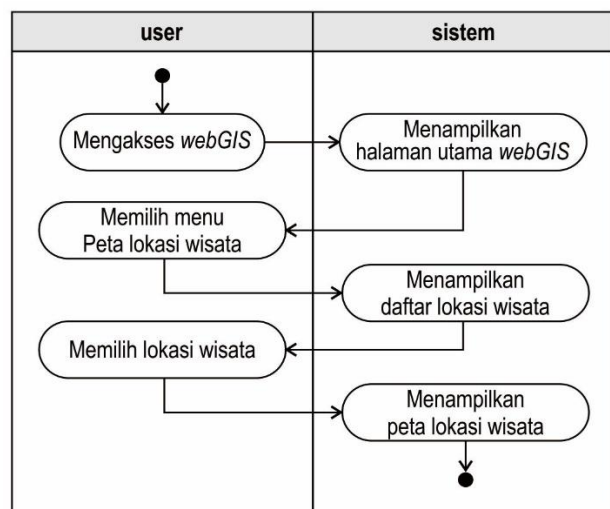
| user | sistem |
|---|---|

Mengakses *webGIS*

Menampilkan halaman utama *webGIS*

Memilih menu Peta lokasi wisata

Menampilkan daftar lokasi wisata

Memilih lokasi wisata

Menampilkan peta lokasi wisata